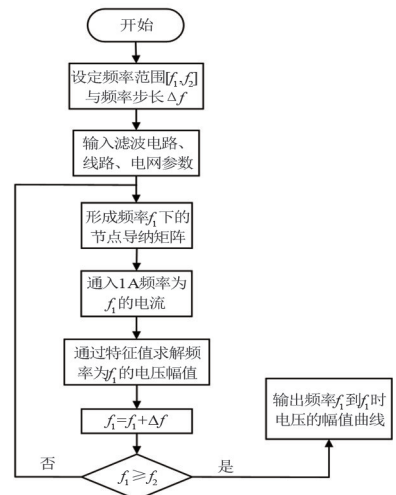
开始

设定频率范围$[f_1,f_2]$与频率步长$\Delta f$

输入滤波电路、线路、电网参数

形成频率$f_1$下的节点导纳矩阵

通入1A频率为$f_1$的电流

通过特征值求解频率为$f_1$的电压幅值

$f_1=f_1+\Delta f$

$f_1 \geqslant f_2$

否

是

输出频率$f_1$到$f_2$时电压的幅值曲线